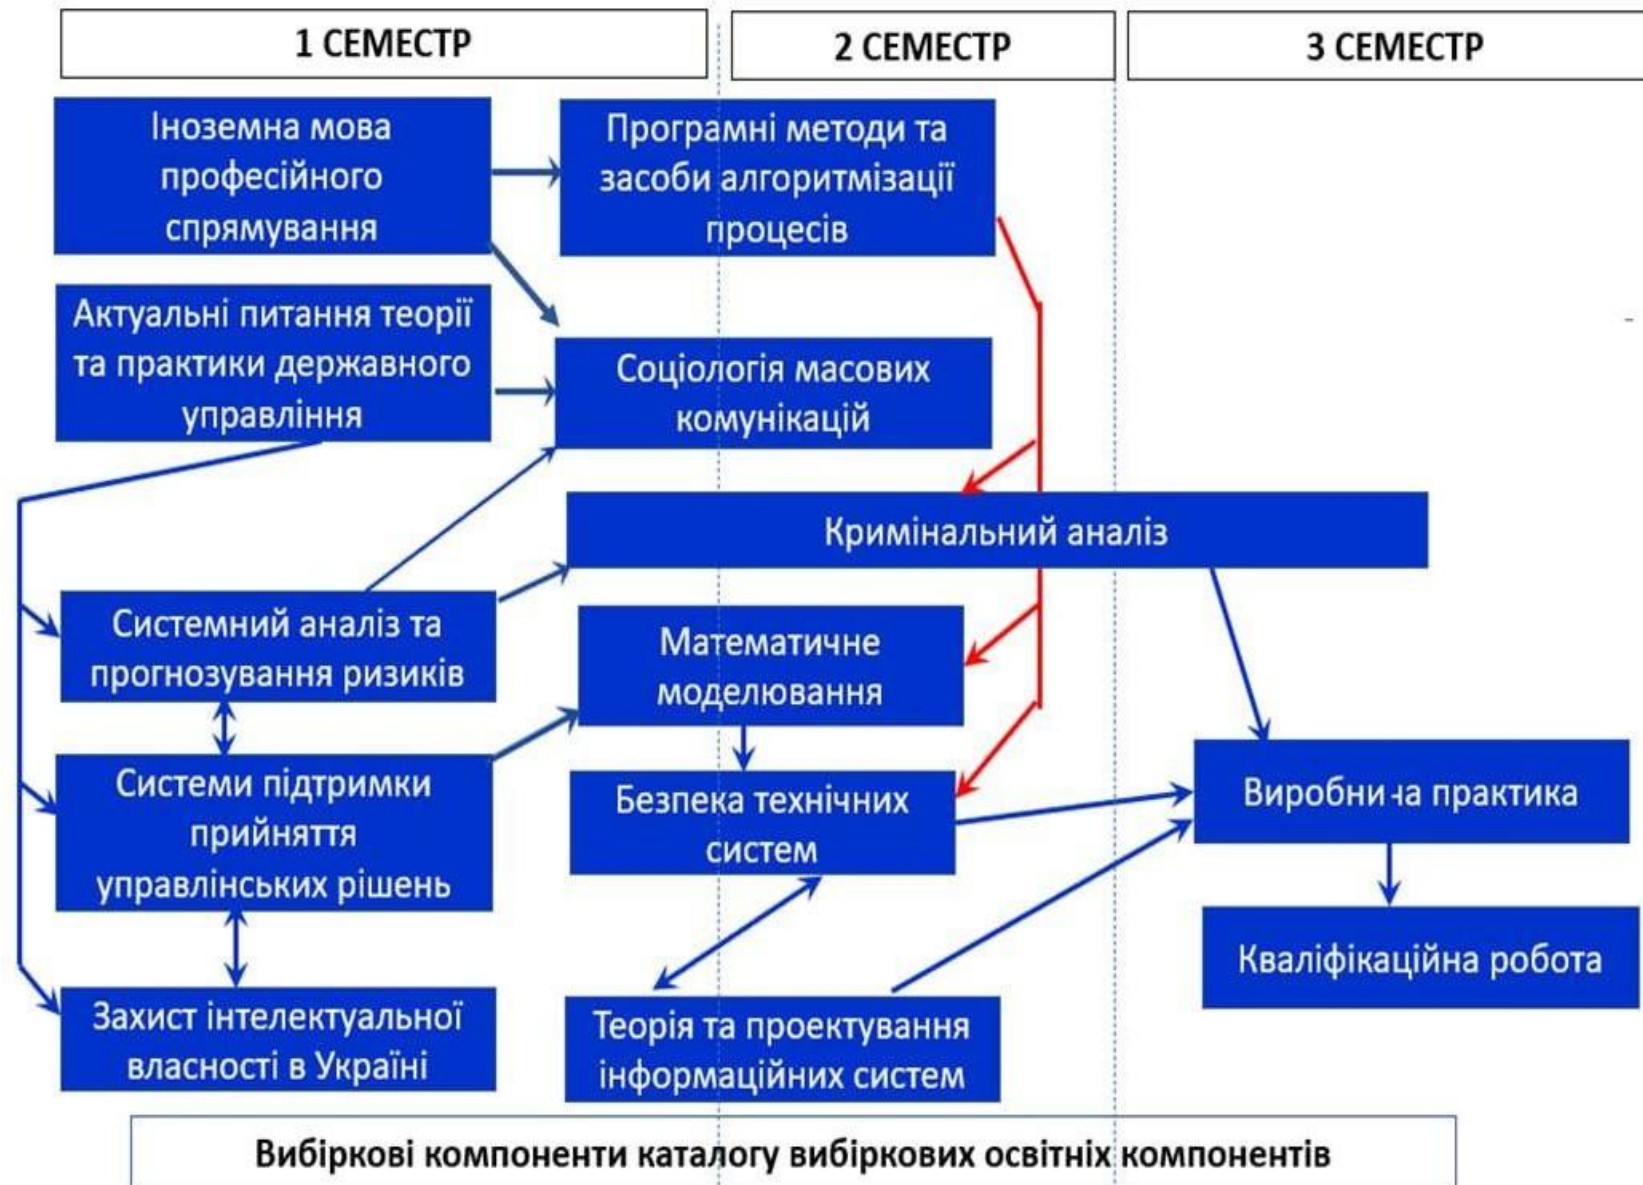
1 СЕМЕСТР

2 СЕМЕСТР

3 СЕМЕСТР

Іноземна мова професійного спрямування

Програмні методи та засоби алгоритмізації процесів

Актуальні питання теорії та практики державного управління

Соціологія масових комунікацій

Кримінальний аналіз

Системний аналіз та прогнозування ризиків

Математичне моделювання

Системи підтримки прийняття управлінських рішень

Безпека технічних систем

Виробни ча практика

Кваліфікаційна робота

Захист інтелектуальної власності в Україні

Теорія та проектування інформаційних систем

Вибіркові компоненти каталогу вибіркових освітніх компонентів